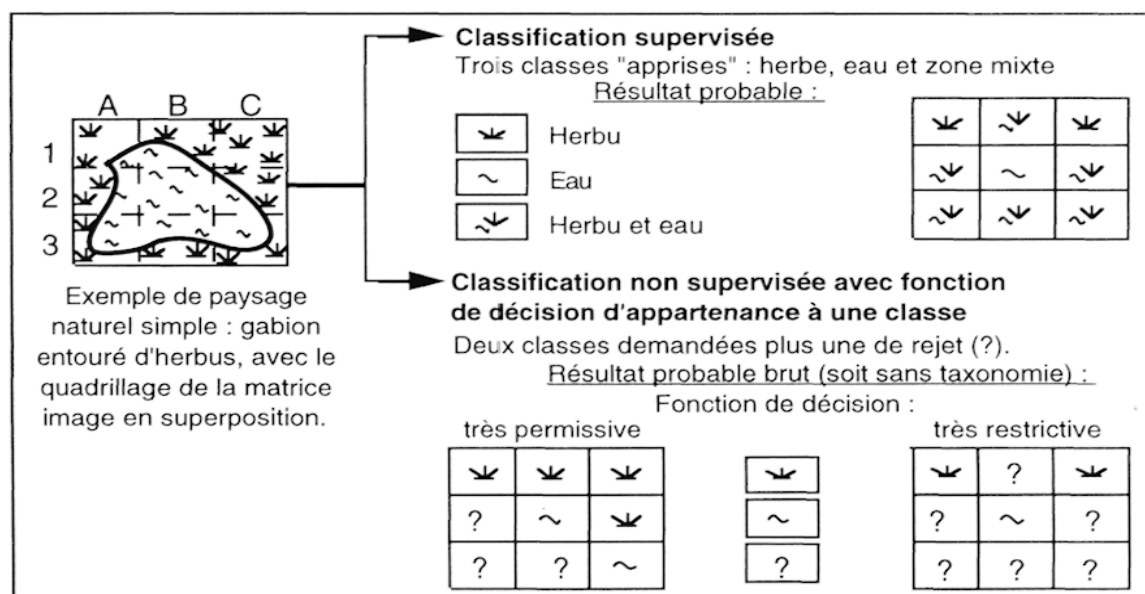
A B C
1
2
3

Exemple de paysage naturel simple : gabion entouré d'herbus, avec le quadrillage de la matrice image en superposition.

**Classification supervisée**
Trois classes "apprises" : herbe, eau et zone mixte
Résultat probable :

Herbu
Eau
Herbu et eau

**Classification non supervisée avec fonction de décision d'appartenance à une classe**
Deux classes demandées plus une de rejet (?).
Résultat probable brut (soit sans taxonomie) :
Fonction de décision :
très permissive
très restrictive

| | | |
|---|---|---|
| | | |
| ? | $\sim$ | |
| ? | ? | $\sim$ |

?

| | | |
|---|---|---|
| | ? | |
| ? | $\sim$ | ? |
| ? | ? | ? |